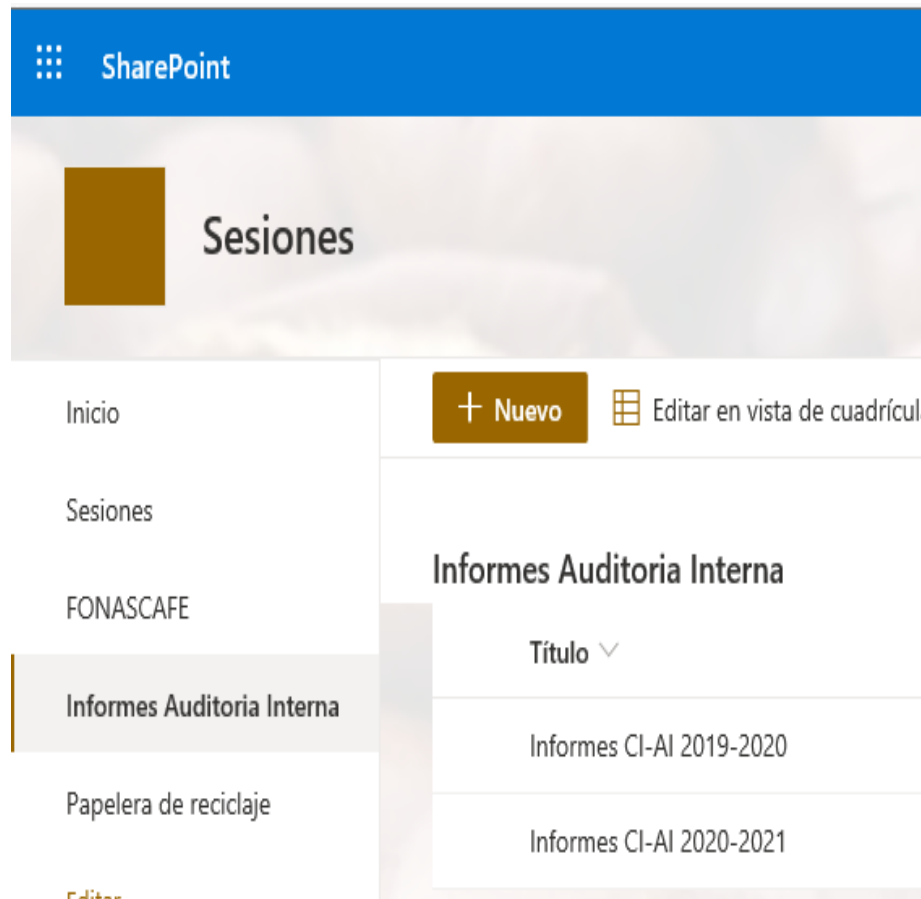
SharePoint

Sesiones

Inicio

Sesiones

FONASCAFE

Informes Auditoria Interna

Papelera de reciclaje

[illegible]

+ Nuevo

Editar en vista de cuadrícul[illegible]

Informes Auditoria Interna

Título

Informes CI-AI 2019-2020

Informes CI-AI 2020-2021